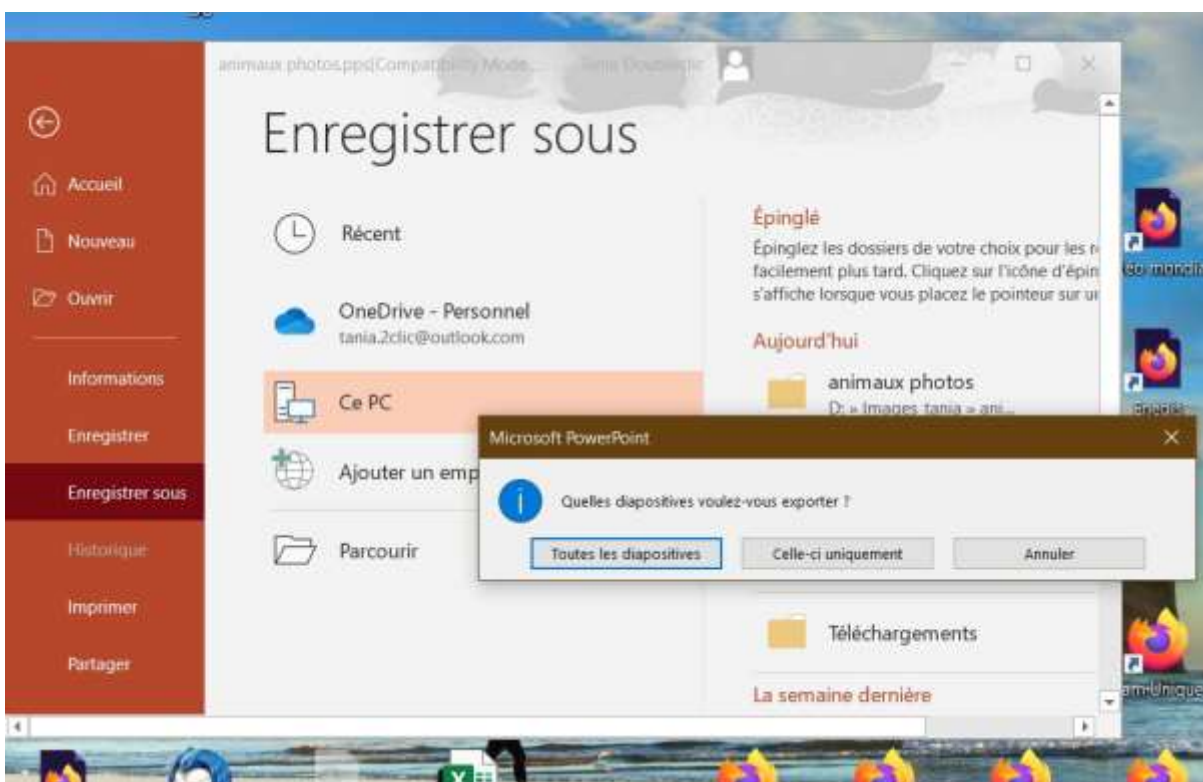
animaux photos.pps [Compatibility Mode] Tania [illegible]

Accueil

Nouveau

Ouvrir

Informations

Enregistrer

Enregistrer sous

Historique

Imprimer

Partager

Enregistrer sous

Récent

OneDrive - Personnel
tania.2clic@outlook.com

Ce PC

Ajouter un emp

Parcourir

Épinglé
Épinglez les dossiers de votre choix pour les r facilement plus tard. Cliquez sur l'icône d'épin s'affiche lorsque vous placez le pointeur sur u

Aujourd'hui

animaux photos
D: » Images tania » ani...

Téléchargements

La semaine dernière

Microsoft PowerPoint

Quelles diapositives voulez-vous exporter ?

Toutes les diapositives

Celle-ci uniquement

Annuler